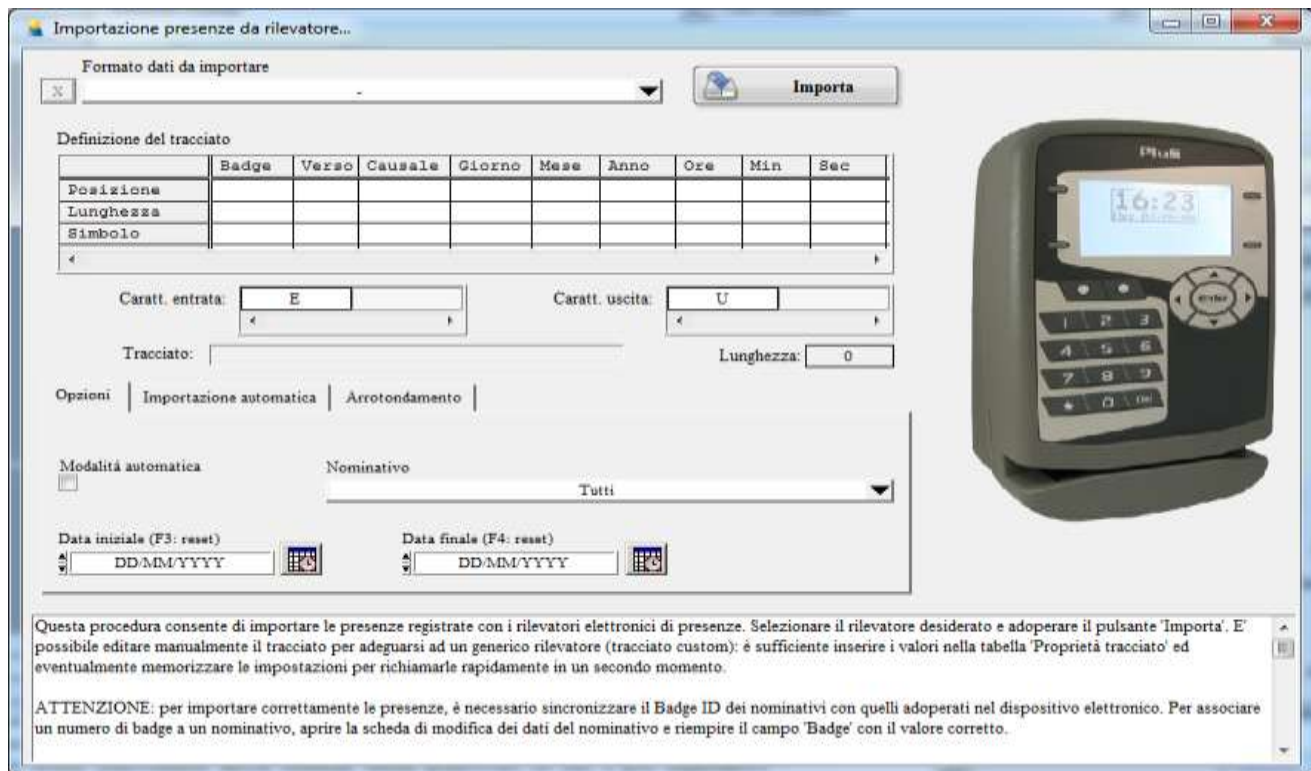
Importazione presenze da rilevatore...

Formato dati da importare

x

-

Importa

Definizione del tracciato

| | Badge | Verso | Causale | Giorno | Mese | Anno | Ore | Min | Sec |
|---|---|---|---|---|---|---|---|---|---|
| Posizione | | | | | | | | | |
| Lunghezza | | | | | | | | | |
| Simbolo | | | | | | | | | |

Caratt. entrata: E

Caratt. uscita: U

Tracciato:

Lunghezza: 0

Opzioni | Importazione automatica | Arrotondamento

Modalità automatica

Nominativo

Tutti

Data iniziale (F3: reset)

DD/MM/YYYY

Data finale (F4: reset)

DD/MM/YYYY

16:23

1 2 3 4 5 6 7 8 9 0

Questa procedura consente di importare le presenze registrate con i rilevatori elettronici di presenze. Selezionare il rilevatore desiderato e adoperare il pulsante 'Importa'. E' possibile editare manualmente il tracciato per adeguarsi ad un generico rilevatore (tracciato custom): è sufficiente inserire i valori nella tabella 'Proprietà tracciato' ed eventualmente memorizzare le impostazioni per richiamarle rapidamente in un secondo momento.

ATTENZIONE: per importare correttamente le presenze, è necessario sincronizzare il Badge ID dei nominativi con quelli adoperati nel dispositivo elettronico. Per associare un numero di badge a un nominativo, aprire la scheda di modifica dei dati del nominativo e riempire il campo 'Badge' con il valore corretto.